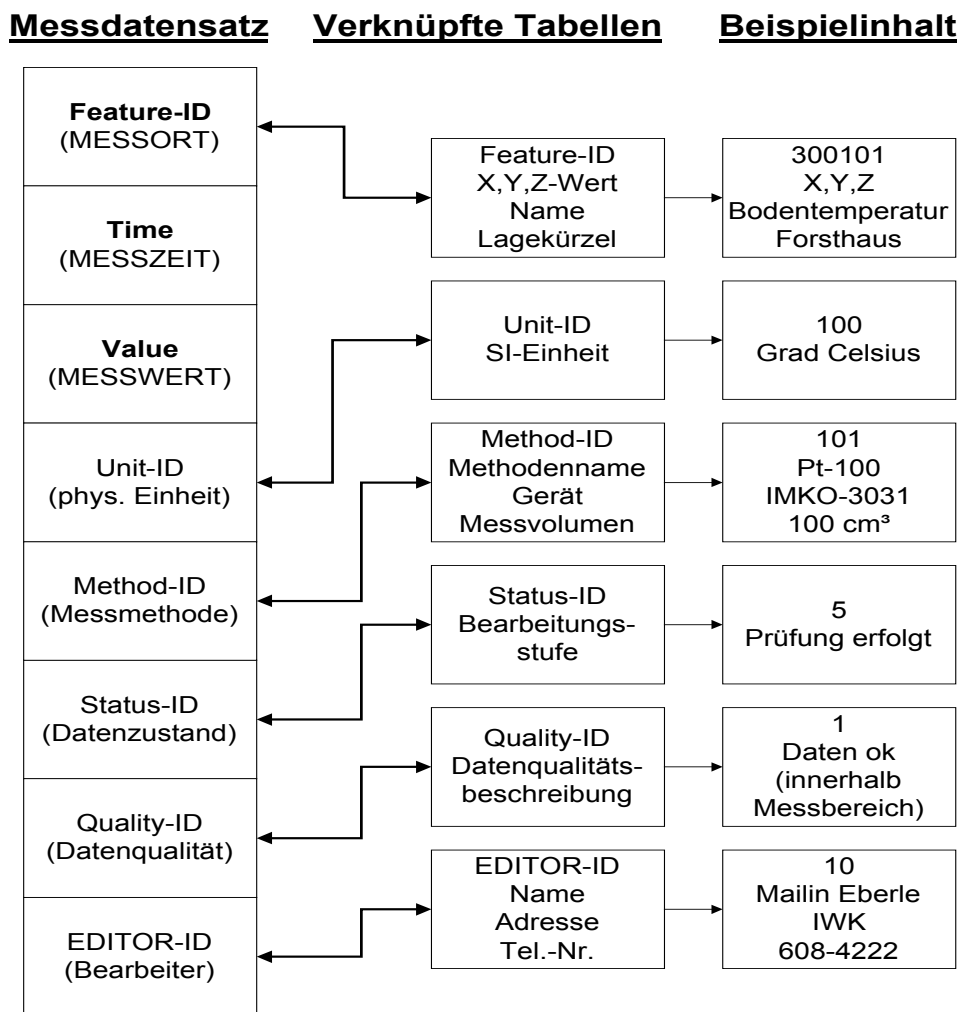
Messdatensatz Verknüpfte Tabellen Beispielinhalt

Feature-ID
(MESSORT)

Time
(MESSZEIT)

Value
(MESSWERT)

Unit-ID
(phys. Einheit)

Method-ID
(Messmethode)

Status-ID
(Datenzustand)

Quality-ID
(Datenqualität)

EDITOR-ID
(Bearbeiter)

Feature-ID
X,Y,Z-Wert
Name
Lagekürzel

Unit-ID
SI-Einheit

Method-ID
Methodenname
Gerät
Messvolumen

Status-ID
Bearbeitungsstufe

Quality-ID
Datenqualitätsbeschreibung

EDITOR-ID
Name
Adresse
Tel.-Nr.

300101
X,Y,Z
Bodentemperatur
Forsthaus

100
Grad Celsius

101
Pt-100
IMKO-3031
100 cm³

5
Prüfung erfolgt

1
Daten ok
(innerhalb Messbereich)

10
Mailin Eberle
IWK
608-4222